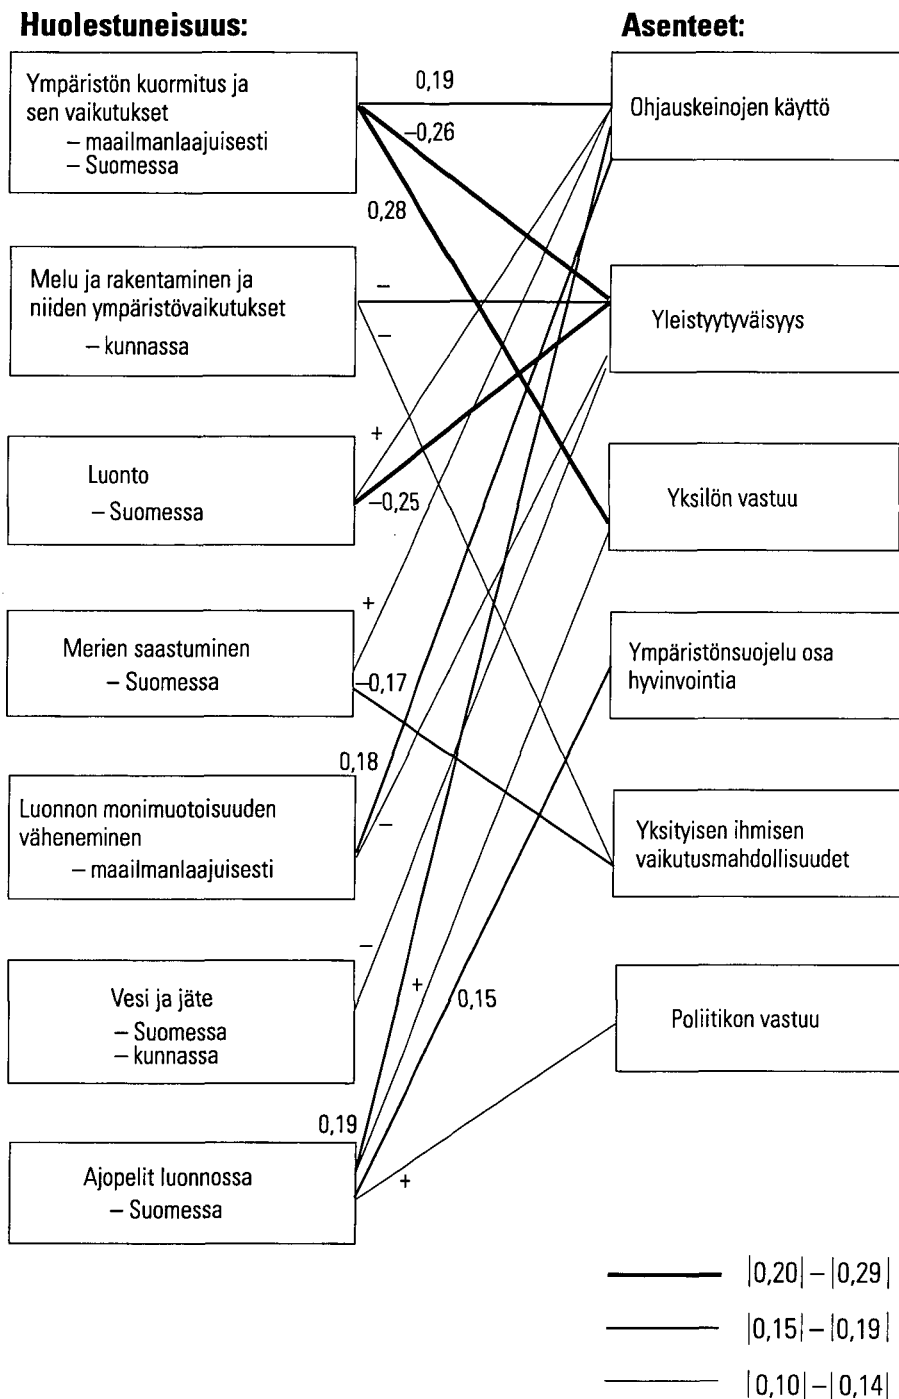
Huolestuneisuus:

Ympäristön kuormitus ja sen vaikutukset
– maailmanlaajuisesti
– Suomessa

Melu ja rakentaminen ja niiden ympäristövaikutukset
– kunnassa

Luonto
– Suomessa

Merien saastuminen
– Suomessa

Luonnon monimuotoisuuden väheneminen
– maailmanlaajuisesti

Vesi ja jäte
– Suomessa
– kunnassa

Ajopelit luonnossa
– Suomessa

Asenteet:

Ohjauskeinojen käyttö

Yleistyytyväisyys

Yksilön vastuu

Ympäristönsuojelu osa hyvinvointia

Yksityisen ihmisen vaikutusmahdollisuudet

Poliitikon vastuu

0,19
–0,26
0,28
–
–
+
–0,25
+
–0,17
0,18
–
–
+
0,15
0,19
+

$|0{,}20| - |0{,}29|$

$|0{,}15| - |0{,}19|$

$|0{,}10| - |0{,}14|$